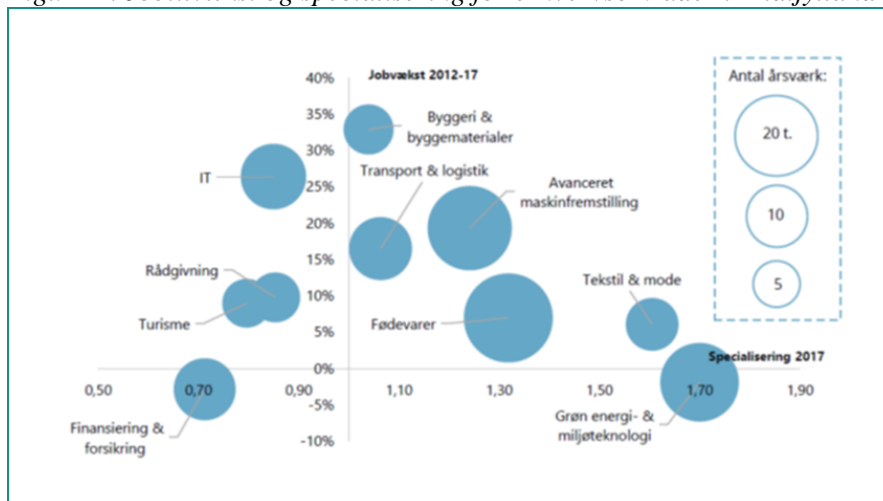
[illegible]

Jobvækst 2012-17

40%
35%
30%
25%
20%
15%
10%
5%
0%
-5%
-10%

0,50
0,70
0,90
1,10
1,30
1,50
1,70
1,90

Specialisering 2017

Byggeri & byggematerialer

IT

Transport & logistik

Avanceret maskinfremstilling

Rådgivning

Turisme

Fødevarer

Tekstil & mode

Finansiering & forsikring

Grøn energi- & miljøteknologi

Antal årsværk:

20 t.

10

5